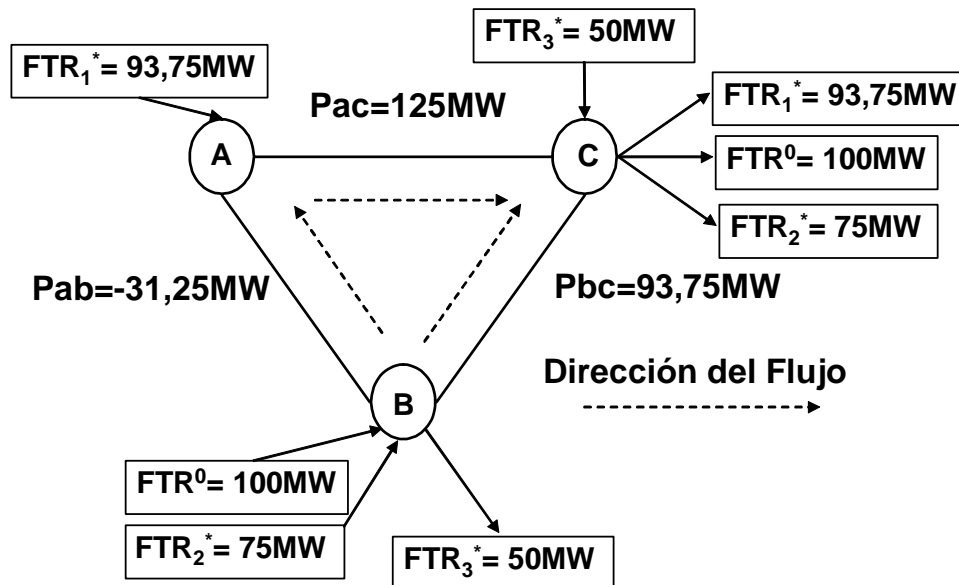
$FTR_3^*$= 50MW

$FTR_1^*$= 93,75MW

Pac=125MW

$FTR_1^*$= 93,75MW

A

C

$FTR^0$= 100MW

$FTR_2^*$= 75MW

Pab=-31,25MW

Pbc=93,75MW

Dirección del Flujo

B

$FTR^0$= 100MW

$FTR_2^*$= 75MW

$FTR_3^*$= 50MW